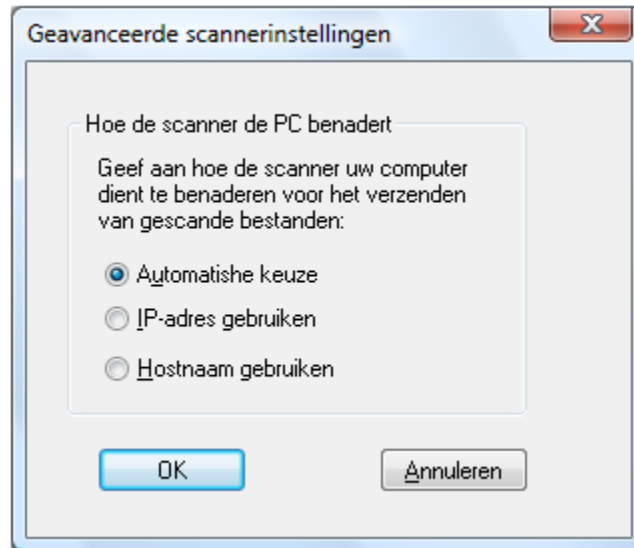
Geavanceerde scannerinstellingen

X

Hoe de scanner de PC benadert

Geef aan hoe de scanner uw computer dient te benaderen voor het verzenden van gescande bestanden:

Automatishe keuze

IP-adres gebruiken

Hostnaam gebruiken

OK

Annuleren